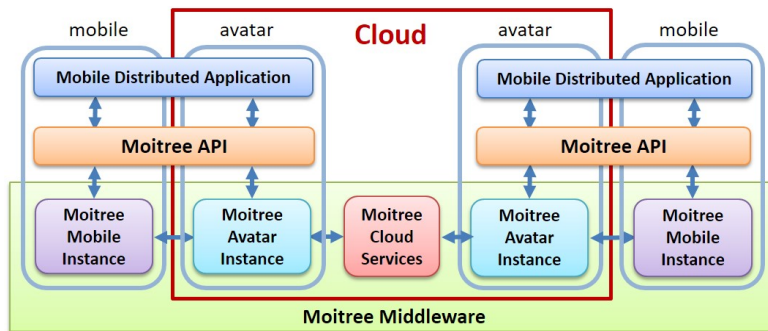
mobile

avatar

Cloud

avatar

mobile

Mobile Distributed Application

Moitree API

Moitree Mobile Instance

Moitree Avatar Instance

Moitree Cloud Services

Mobile Distributed Application

Moitree API

Moitree Avatar Instance

Moitree Mobile Instance

Moitree Middleware